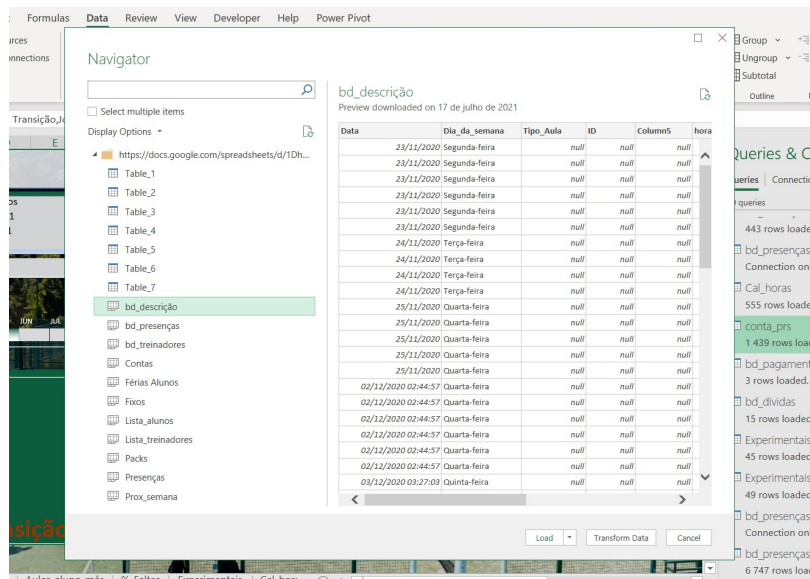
Formulas Data Review View Developer Help Power Pivot

urces
nnections

Group
Ungroup
Subtotal
Outline

Transição_l

Navigator

Select multiple items

Display Options

https://docs.google.com/spreadsheets/d/1Dh...
Table_1
Table_2
Table_3
Table_4
Table_5
Table_6
Table_7
bd_descrição
bd_presenças
bd_treinadores
Contas
Férias Alunos
Fixos
Lista_alunos
Lista_treinadores
Packs
Presenças
Prox_semana

bd_descrição
Preview downloaded on 17 de julho de 2021

| Data | Dia_da_semana | Tipo_Aula | ID | Column5 | hora |
|---|---|---|---|---|---|
| 23/11/2020 | Segunda-feira | null | null | null | |
| 23/11/2020 | Segunda-feira | null | null | null | |
| 23/11/2020 | Segunda-feira | null | null | null | |
| 23/11/2020 | Segunda-feira | null | null | null | |
| 23/11/2020 | Segunda-feira | null | null | null | |
| 23/11/2020 | Segunda-feira | null | null | null | |
| 24/11/2020 | Terça-feira | null | null | null | |
| 24/11/2020 | Terça-feira | null | null | null | |
| 24/11/2020 | Terça-feira | null | null | null | |
| 24/11/2020 | Terça-feira | null | null | null | |
| 25/11/2020 | Quarta-feira | null | null | null | |
| 25/11/2020 | Quarta-feira | null | null | null | |
| 25/11/2020 | Quarta-feira | null | null | null | |
| 25/11/2020 | Quarta-feira | null | null | null | |
| 25/11/2020 | Quarta-feira | null | null | null | |
| 02/12/2020 02:44:57 | Quarta-feira | null | null | null | |
| 02/12/2020 02:44:57 | Quarta-feira | null | null | null | |
| 02/12/2020 02:44:57 | Quarta-feira | null | null | null | |
| 02/12/2020 02:44:57 | Quarta-feira | null | null | null | |
| 02/12/2020 02:44:57 | Quarta-feira | null | null | null | |
| 02/12/2020 02:44:57 | Quarta-feira | null | null | null | |
| 03/12/2020 03:27:03 | Quinta-feira | null | null | null | |

Load Transform Data Cancel

Queries & C
ueries Connectio
queries
443 rows loade
bd_presenças
Connection on
Cal_horas
555 rows loade
conta_prs
1 439 rows loa
bd_pagament
3 rows loaded.
bd_dividas
15 rows loaded
Experimentais
45 rows loaded
Experimentais
49 rows loaded
bd_presenças
Connection on
bd_presenças
6 747 rows loa

JUN JUL
sição